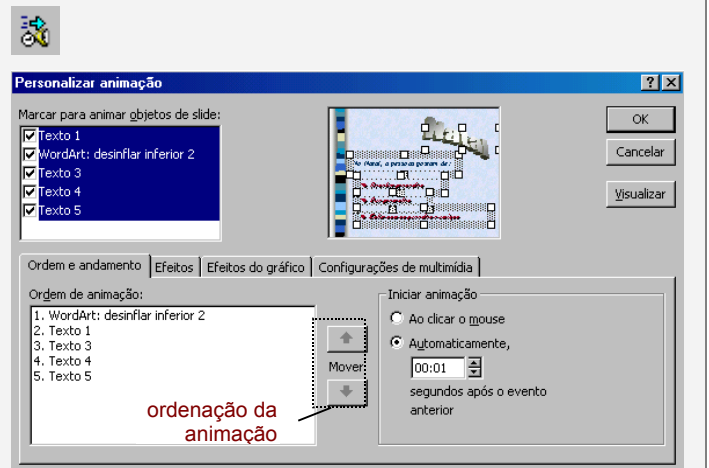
Personalizar animação

Marcar para animar objetos de slide:

Texto 1
WordArt: desinflar inferior 2
Texto 3
Texto 4
Texto 5

OK
Cancelar
Visualizar

Ordem e andamento | Efeitos | Efeitos do gráfico | Configurações de multimídia

Ordem de animação:

1. WordArt: desinflar inferior 2
2. Texto 1
3. Texto 3
4. Texto 4
5. Texto 5

Mover

ordenação da animação

Iniciar animação
Ao clicar o mouse
Automaticamente,
00:01
segundos após o evento anterior